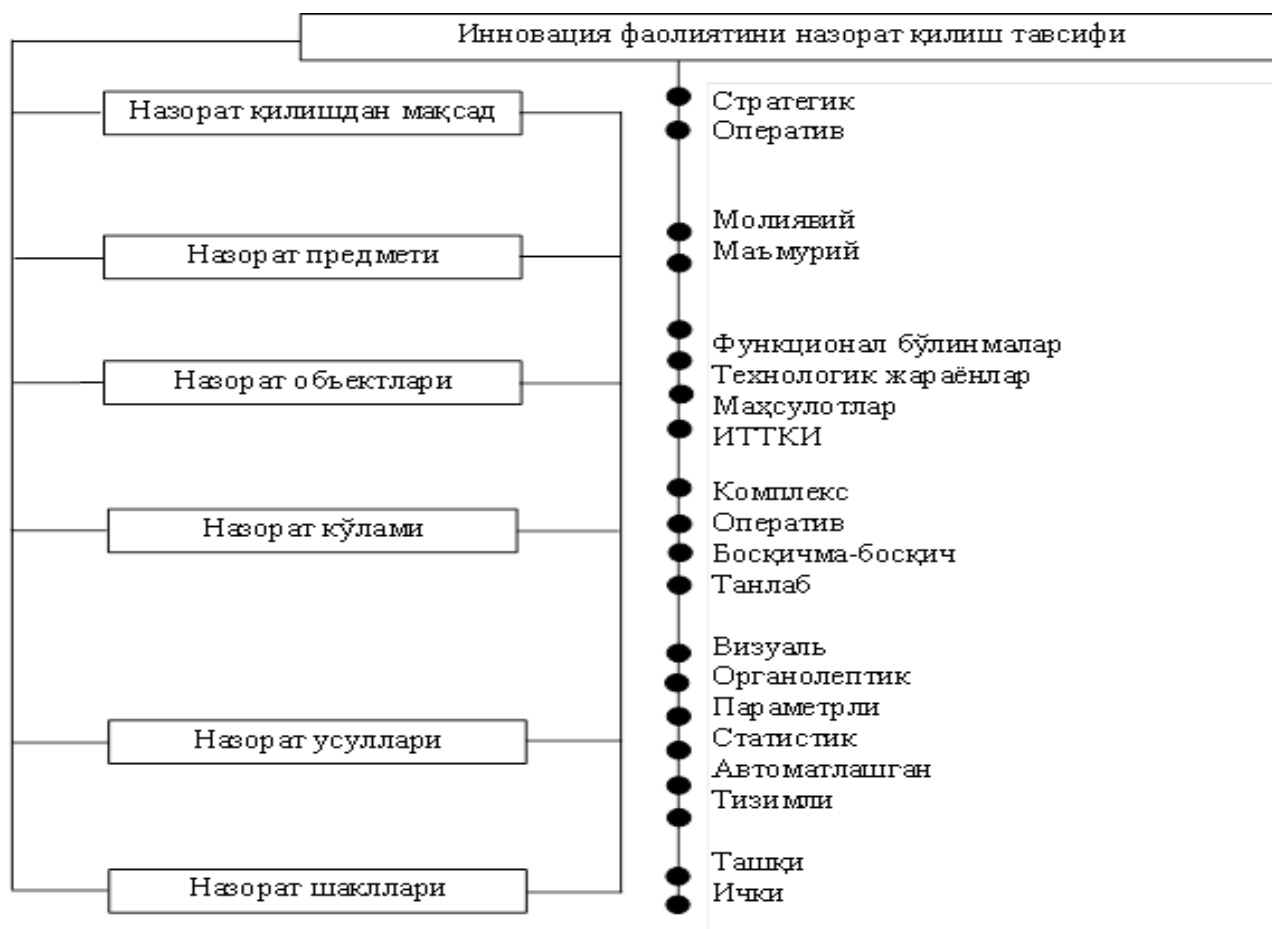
Инновация фаолиятини назорат қилиш тавсифи

Назорат қилищдан мақсад

Назорат предмети

Назорат объектлари

Назорат кўлами

Назорат усуллари

Назорат шакллари

Стратегик
Оператив

Молиявий
Маъмурий

Функционал бўлинмалар
Технологик жараёнлар
Маҳсулотлар
ИТТКИ

Комплекс
Оператив
Босқичма-босқич
Танлаб

Визуаль
Органолептик
Параметрли
Статистик
Автоматлашган
Тизимли

Ташқи
Ички